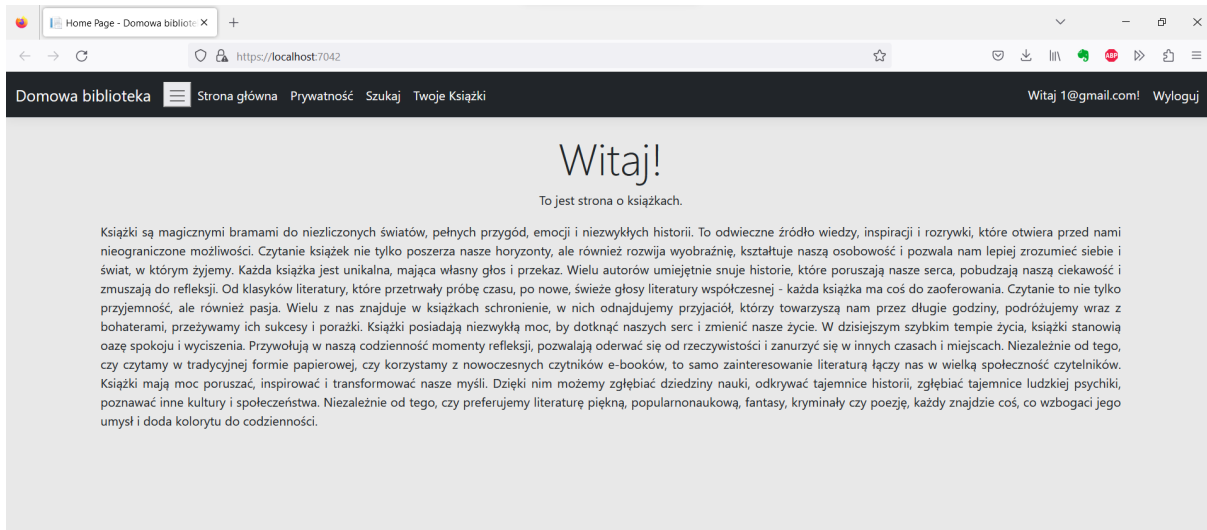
Home Page - Domowa bibliote ×

https://localhost:7042

Domowa biblioteka Strona główna Prywatność Szukaj Twoje Książki

Witaj 1@gmail.com! Wyloguj

Witaj!

To jest strona o książkach.

Książki są magicznymi bramami do niezliczonych światów, pełnych przygód, emocji i niezwykłych historii. To odwieczne źródło wiedzy, inspiracji i rozrywki, które otwiera przed nami nieograniczone możliwości. Czytanie książek nie tylko poszerza nasze horyzonty, ale również rozwija wyobraźnię, kształtuje naszą osobowość i pozwala nam lepiej zrozumieć siebie i świat, w którym żyjemy. Każda książka jest unikalna, mająca własny głos i przekaz. Wielu autorów umiejętnie snuje historie, które poruszają nasze serca, pobudzają naszą ciekawość i zmuszają do refleksji. Od klasyków literatury, które przetrwały próbę czasu, po nowe, świeże głosy literatury współczesnej - każda książka ma coś do zaoferowania. Czytanie to nie tylko przyjemność, ale również pasja. Wielu z nas znajduje w książkach schronienie, w nich odnajdujemy przyjaciół, którzy towarzyszą nam przez długie godziny, podróżujemy wraz z bohaterami, przeżywamy ich sukcesy i porażki. Książki posiadają niezwykłą moc, by dotknąć naszych serc i zmienić nasze życie. W dzisiejszym szybkim tempie życia, książki stanowią oazę spokoju i wyciszenia. Przywołują w naszą codzienność momenty refleksji, pozwalają oderwać się od rzeczywistości i zanurzyć się w innych czasach i miejscach. Niezależnie od tego, czy czytamy w tradycyjnej formie papierowej, czy korzystamy z nowoczesnych czytników e-booków, to samo zainteresowanie literaturą łączy nas w wielką społeczność czytelników. Książki mają moc poruszać, inspirować i transformować nasze myśli. Dzięki nim możemy zgłębiać dziedziny nauki, odkrywać tajemnice historii, zgłębiać tajemnice ludzkiej psychiki, poznawać inne kultury i społeczeństwa. Niezależnie od tego, czy preferujemy literaturę piękną, popularnonaukową, fantasy, kryminały czy poezję, każdy znajdzie coś, co wzbogaci jego umysł i doda kolorytu do codzienności.